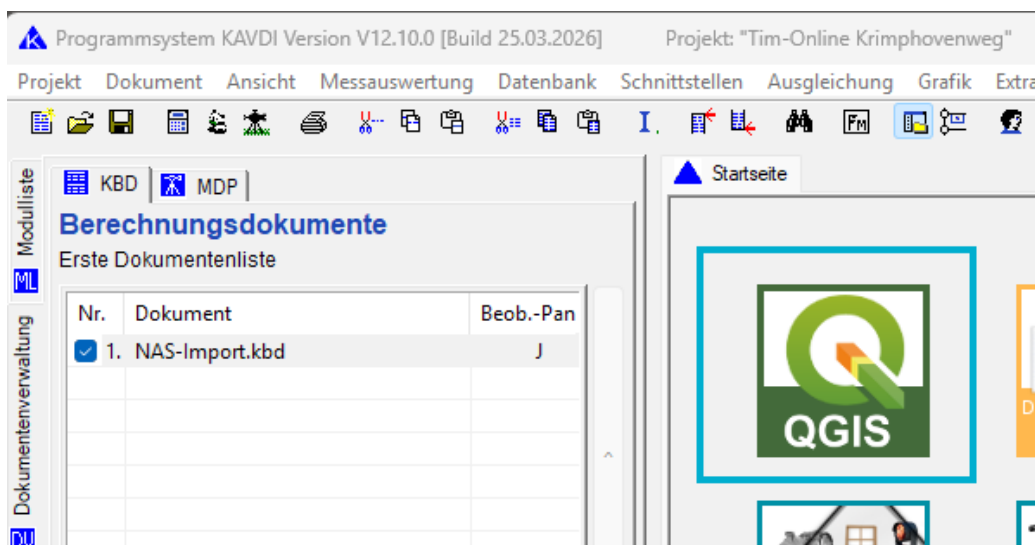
Programmsystem KAVDI Version V12.10.0 [Build 25.03.2026]   Projekt: "Tim-Online Krimphovenweg"

Projekt Dokument Ansicht Messauswertung Datenbank Schnittstellen Ausgleichung Grafik Extra

Modulliste
ML
Dokumentenverwaltung
DU

KBD   MDP

Berechnungsdokumente
Erste Dokumentenliste

| Nr. | Dokument | Beob.-Pan |
|---|---|---|
| 1. | NAS-Import.kbd | J |

Startseite

QGIS